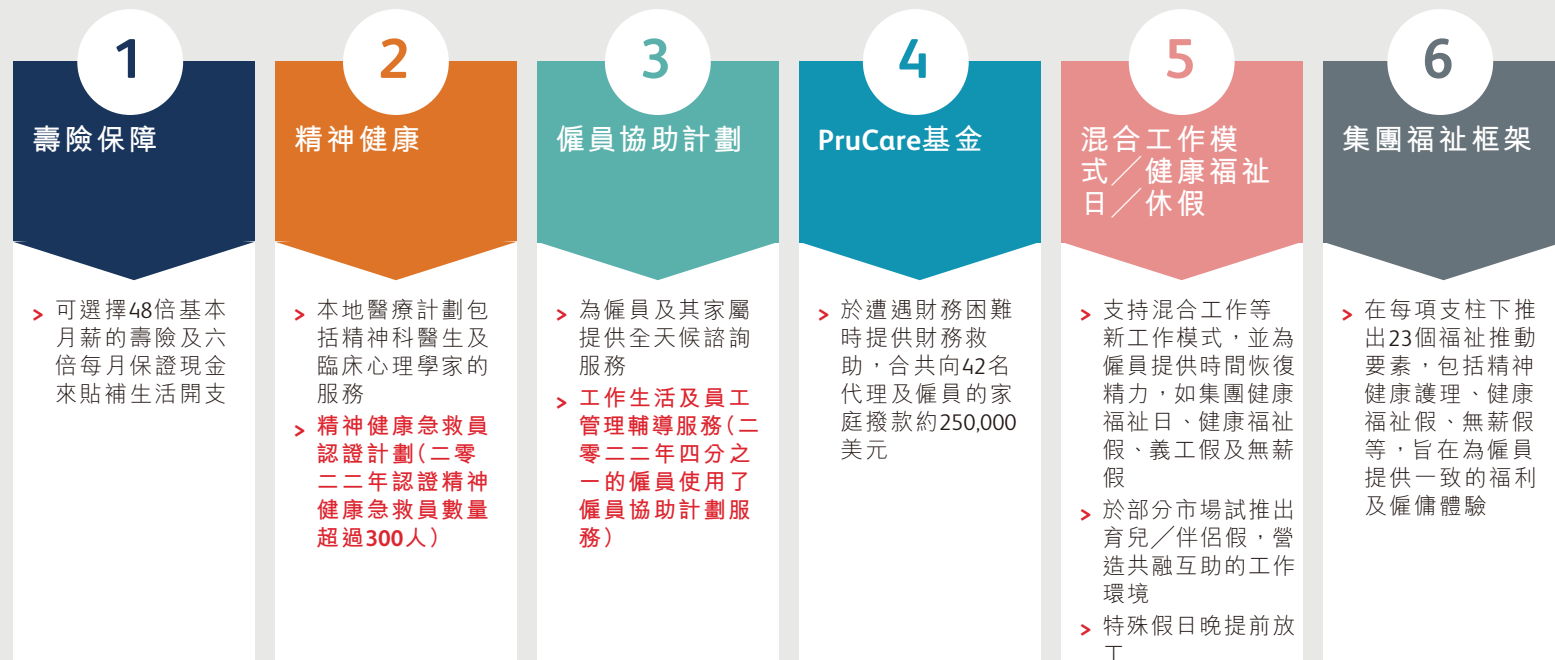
1
壽險保障

> 可選擇48倍基本月薪的壽險及六倍每月保證現金來貼補生活開支

2
精神健康

> 本地醫療計劃包括精神科醫生及臨床心理學家的服務
> 精神健康急救員認證計劃（二零二二年認證精神健康急救員數量超過300人）

3
僱員協助計劃

> 為僱員及其家屬提供全天候諮詢服務
> 工作生活及員工管理輔導服務（二零二二年四分之一的僱員使用了僱員協助計劃服務）

4
PruCare基金

> 於遭遇財務困難時提供財務救助，合共向42名代理及僱員的家庭撥款約250,000美元

5
混合工作模式／健康福祉日／休假

> 支持混合工作等新工作模式，並為僱員提供時間恢復精力，如集團健康福祉日、健康福祉假、義工假及無薪假
> 於部分市場試推出育兒／伴侶假，營造共融互助的工作環境
> 特殊假日晚提前放工

6
集團福祉框架

> 在每項支柱下推出23個福祉推動要素，包括精神健康護理、健康福祉假、無薪假等，旨在為僱員提供一致的福利及僱傭體驗